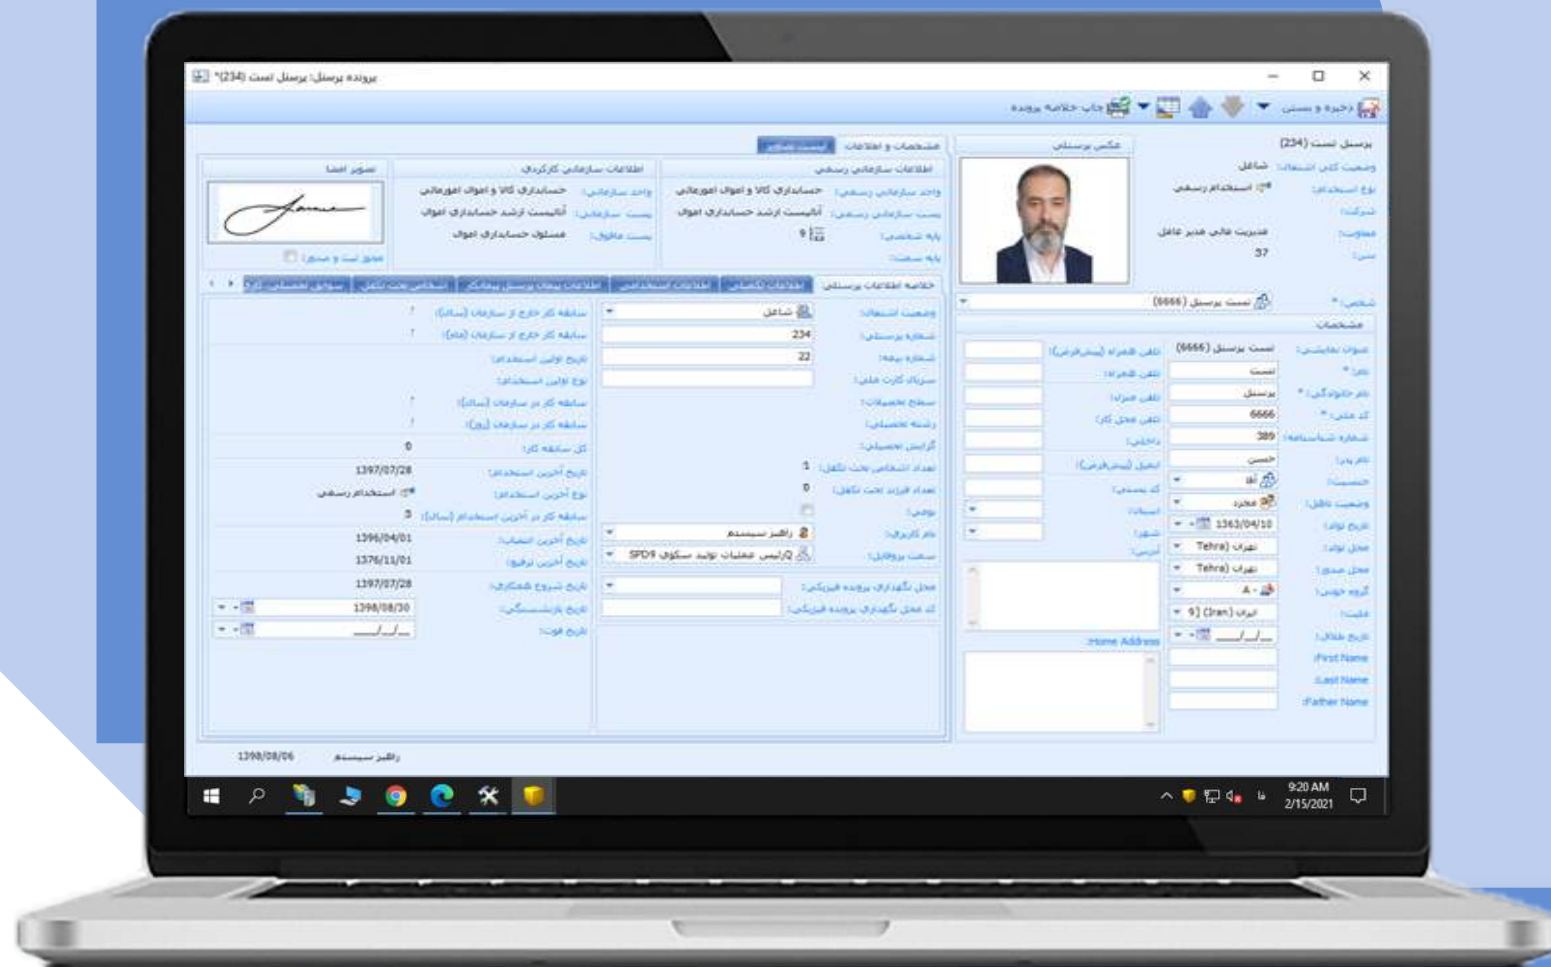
پرونده پرسنل: پرسنل تست (234)*

ذخیره و بستن
چاپ خلاصه پرونده

پرسنل تست (234)
وضعیت کلی اشتغال: شاغل
نوع استخدام: استخدام رسمی
شرکت:
معاونت: مدیریت عالی مدیر عامل
سن: 37

عکس پرسنلی

مشخصات و اطلاعات

اطلاعات سازمانی رسمی
واحد سازمانی رسمی: حسابداری کالا و اموال اموراماني
پست سازمانی رسمی: آنالیست ارشد حسابداری اموال
پایه شغلی: 9
پایه سمت:

اطلاعات سازمانی کارکردی
واحد سازمانی: حسابداری کالا و اموال اموراماني
پست سازمانی: آنالیست ارشد حسابداری اموال
پست مافوق: مسئول حسابداری اموال

تصویر امضا
مجوز ثبت و صدور

شخص: تست پرسنل (6666)
مشخصات
عنوان نمایشی: تست پرسنل (6666)
نام: تست
نام خانوادگی: پرسنل
کد ملی: 6666
شماره شناسنامه: 389
نام پدر: حسین
جنسیت: آقا
وضعیت تاهل: مجرد
تاریخ تولد: 1363/04/10
محل تولد: تهران (Tehra
محل صدور: تهران (Tehra
گروه خونی: A-
ملیت: ایران (Iran) 9
تاریخ انقضا: __/__/__
First Name
Last Name
Father Name

تلفن همراه (پیش‌فرض):
تلفن همراه:
تلفن منزل:
تلفن محل کار:
داخلی:
ایمیل (پیش‌فرض):
کد پستی:
استان:
شهر:
آدرس:
Home Address

خلاصه اطلاعات پرسنلی | اطلاعات تکمیلی | اطلاعات استخدامی | اطلاعات پیمان پرسنل پیمانکار | اشخاص تحت تکفل | سوابق تحصیلی کارآ

وضعیت اشتغال: شاغل
شماره پرسنلی: 234
شماره بیمه: 22
سریال کارت ملی:
سطح تحصیلات:
رشته تحصیلی:
گرایش تحصیلی:
تعداد اشخاص تحت تکفل: 1
تعداد فرزند تحت تکفل: 0
بومی:
نام کاربری: راهبر سیستم
سمت پروفایل: رئیس عملیات تولید سکوی SPD9
محل نگهداری پرونده فیزیکی:
کد محل نگهداری پرونده فیزیکی:

سابقه کار خارج از سازمان (سال): ؟
سابقه کار خارج از سازمان (ماه): ؟
تاریخ اولین استخدام:
نوع اولین استخدام:
سابقه کار در سازمان (سال): ؟
سابقه کار در سازمان (روز): ؟
کل سابقه کار: 0
تاریخ آخرین استخدام: 1397/07/28
نوع آخرین استخدام: استخدام رسمی
سابقه کار در آخرین استخدام (سال): 3
تاریخ آخرین انتصاب: 1396/04/01
تاریخ آخرین ترفیع: 1376/11/01
تاریخ شروع همکاری: 1397/07/28
تاریخ بازنشستگی: 1398/08/30
تاریخ فوت: __/__/__

1398/08/06 راهبر سیستم

9:20 AM
2/15/2021
فا